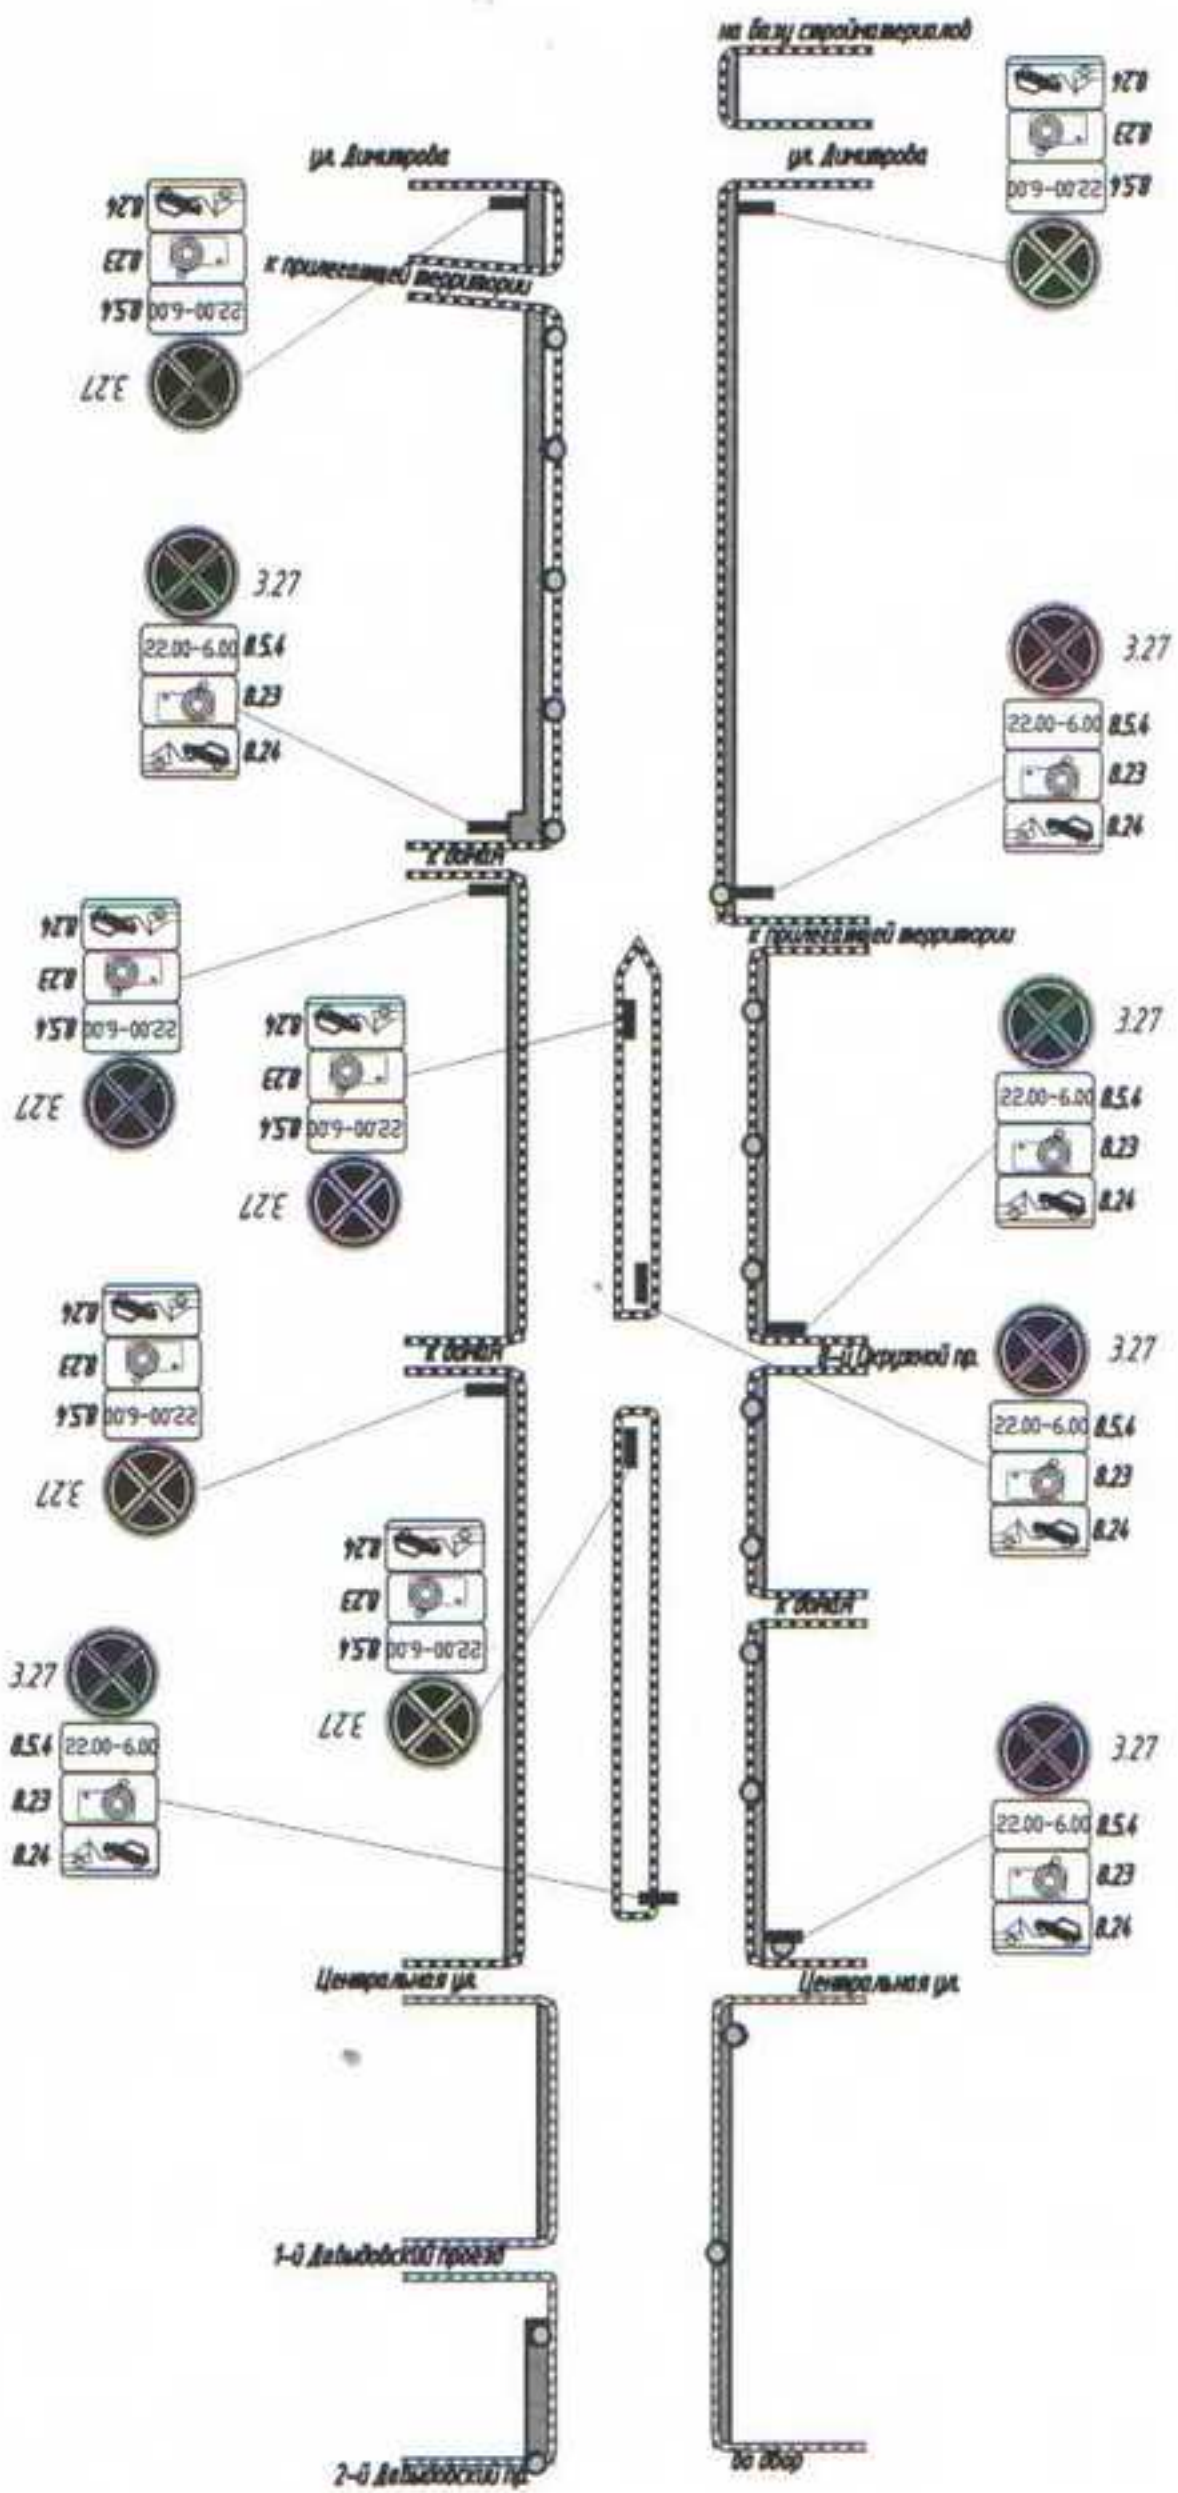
на базу стройматериалов

8.24
8.23
22.00-6.00 8.5.4

ул. Димитрова

ул. Димитрова

8.24
8.23
22.00-6.00 8.5.4
3.27

к прилегающей территории

3.27
22.00-6.00 8.5.4
8.23
8.24

3.27
22.00-6.00 8.5.4
8.23
8.24

к домам

к прилегающей территории

8.24
8.23
22.00-6.00 8.5.4
3.27

8.24
8.23
22.00-6.00 8.5.4
3.27

3.27
22.00-6.00 8.5.4
8.23
8.24

к домам

8.24
8.23
22.00-6.00 8.5.4
3.27

3.27
2-й Окружной пр.
22.00-6.00 8.5.4
8.23
8.24

8.24
8.23
22.00-6.00 8.5.4
3.27

к домам

3.27
8.5.4 22.00-6.00
8.23
8.24

3.27
22.00-6.00 8.5.4
8.23
8.24

Центральная ул.

Центральная ул.

1-й Давыдовский проезд

2-й Давыдовский пр.

во двор